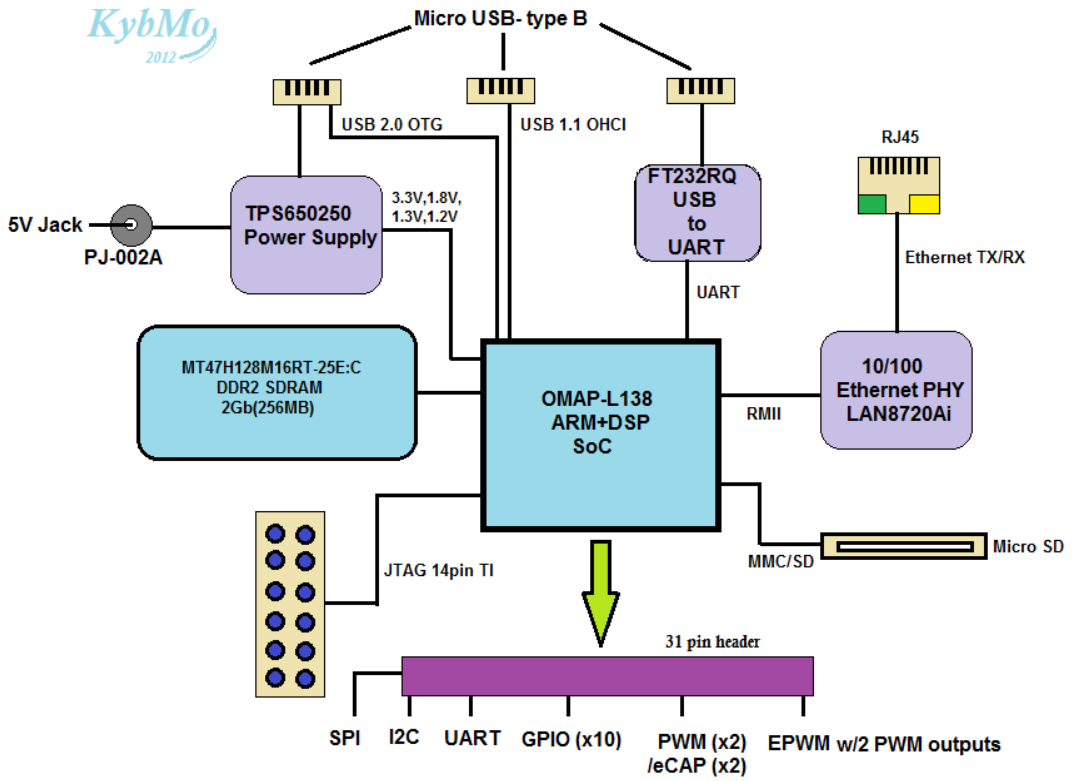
KybMo
2012

Micro USB- type B

USB 2.0 OTG

USB 1.1 OHCI

RJ45

5V Jack
PJ-002A

TPS650250
Power Supply

3.3V,1.8V,
1.3V,1.2V

FT232RQ
USB
to
UART

Ethernet TX/RX

UART

MT47H128M16RT-25E:C
DDR2 SDRAM
2Gb(256MB)

OMAP-L138
ARM+DSP
SoC

RMII

10/100
Ethernet PHY
LAN8720Ai

JTAG 14pin TI

MMC/SD

Micro SD

31 pin header

SPI

I2C

UART

GPIO (x10)

PWM (x2)
/eCAP (x2)

EPWM w/2 PWM outputs